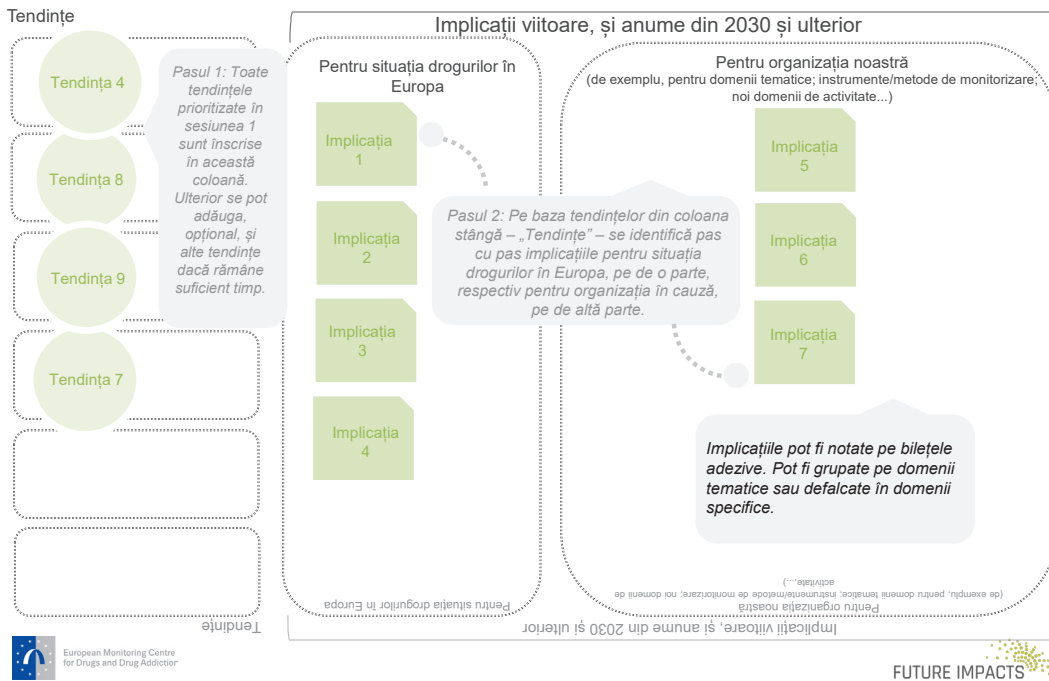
Tendințe

Implicații viitoare, și anume din 2030 și ulterior

Tendința 4

Tendința 8

Tendința 9

Tendința 7

Pasul 1: Toate tendințele prioritizate în sesiunea 1 sunt înscrise în această coloană. Ulterior se pot adăuga, opțional, și alte tendințe dacă rămâne suficient timp.

Pentru situația drogurilor în Europa

Implicația 1

Implicația 2

Implicația 3

Implicația 4

Pasul 2: Pe baza tendințelor din coloana stângă – „Tendințe" – se identifică pas cu pas implicațiile pentru situația drogurilor în Europa, pe de o parte, respectiv pentru organizația în cauză, pe de altă parte.

Pentru organizația noastră
(de exemplu, pentru domenii tematice; instrumente/metode de monitorizare; noi domenii de activitate...)

Implicația 5

Implicația 6

Implicația 7

Implicațiile pot fi notate pe bilețele adezive. Pot fi grupate pe domenii tematice sau defalcate în domenii specifice.

Pentru situația drogurilor în Europa

Pentru organizația noastră
(de exemplu, pentru domenii tematice; instrumente/metode de monitorizare; noi domenii de activitate,...)

Implicații viitoare, și anume din 2030 și ulterior

Tendințe

European Monitoring Centre for Drugs and Drug Addiction

FUTURE IMPACTS